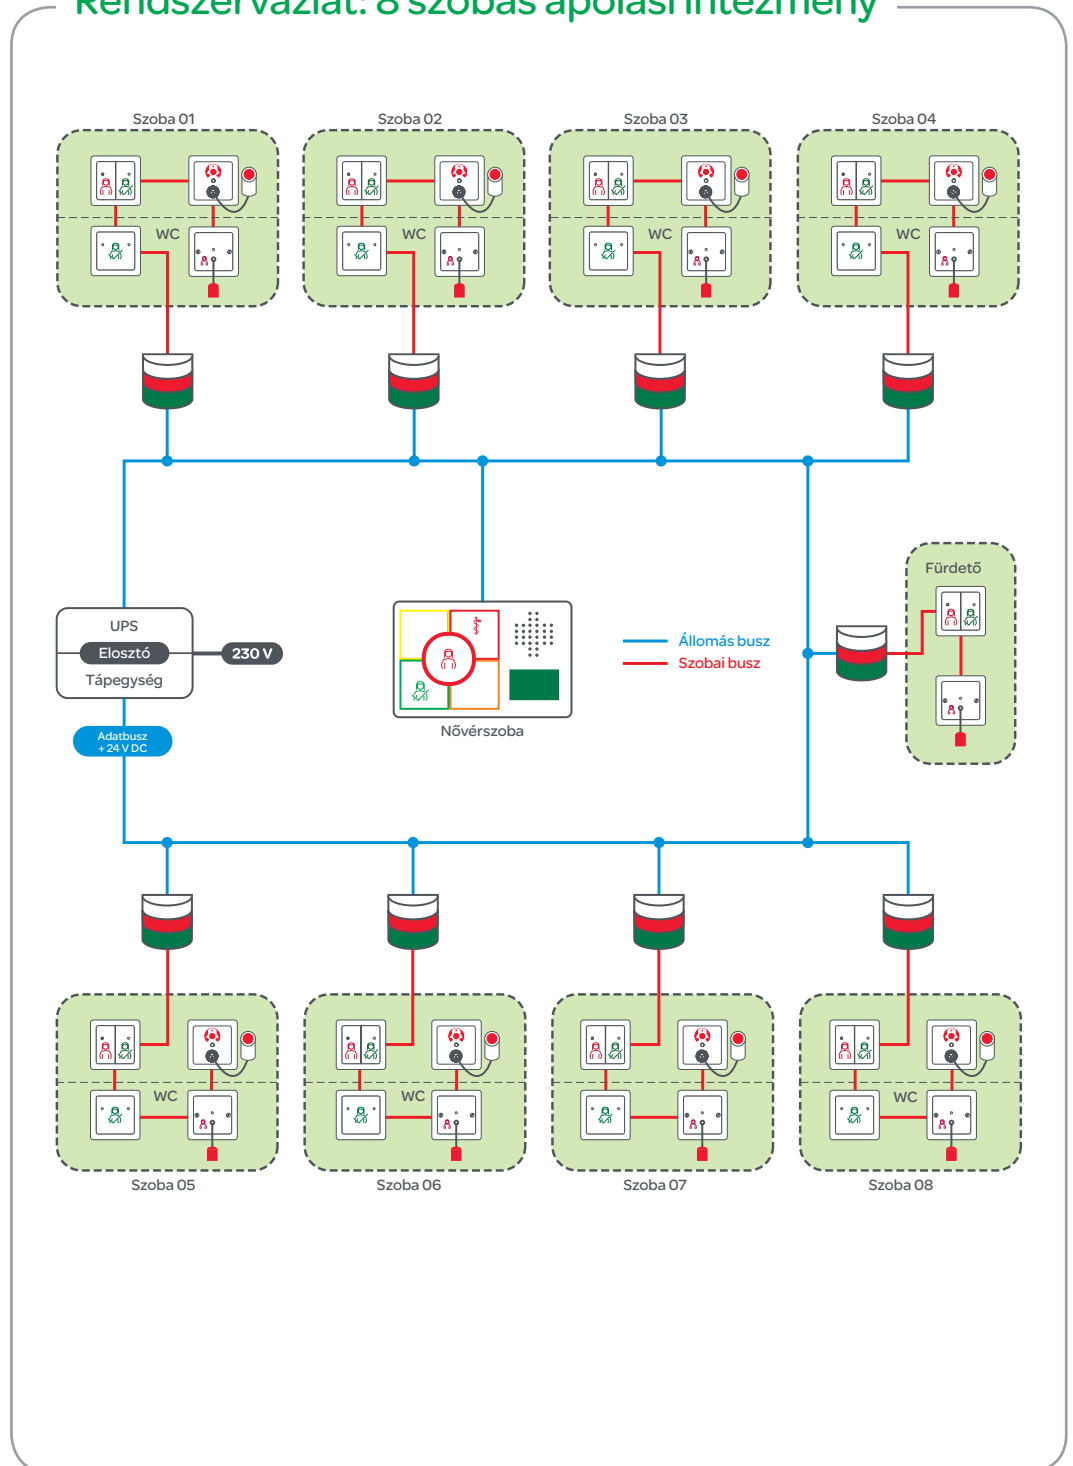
Rendszervázlat: 8 szobás ápolási intézmény

Szoba 01

WC

Szoba 02

WC

Szoba 03

WC

Szoba 04

WC

Fürdető

UPS

Elosztó

230 V

Tápegység

Adatbusz
+ 24 V DC

Nővérszoba

Állomás busz

Szobai busz

WC

Szoba 05

WC

Szoba 06

WC

Szoba 07

WC

Szoba 08